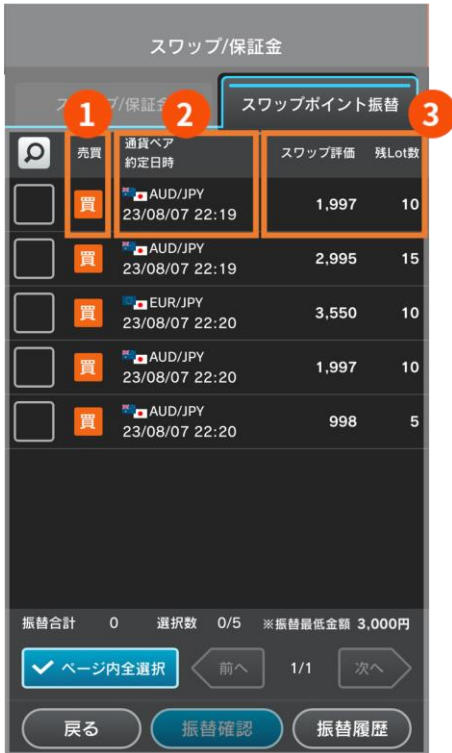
スワップ/保証金

ス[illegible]プ/保証金

スワップポイント振替

1 2 3

| | 売買 | 通貨ペア 約定日時 | スワップ評価 | 残Lot数 |
|---|---|---|---|---|
| | 買 | AUD/JPY 23/08/07 22:19 | 1,997 | 10 |
| | 買 | AUD/JPY 23/08/07 22:19 | 2,995 | 15 |
| | 買 | EUR/JPY 23/08/07 22:20 | 3,550 | 10 |
| | 買 | AUD/JPY 23/08/07 22:20 | 1,997 | 10 |
| | 買 | AUD/JPY 23/08/07 22:20 | 998 | 5 |

振替合計 0 選択数 0/5 ※振替最低金額 3,000円

ページ内全選択 前へ 1/1 次へ

戻る 振替確認 振替履歴